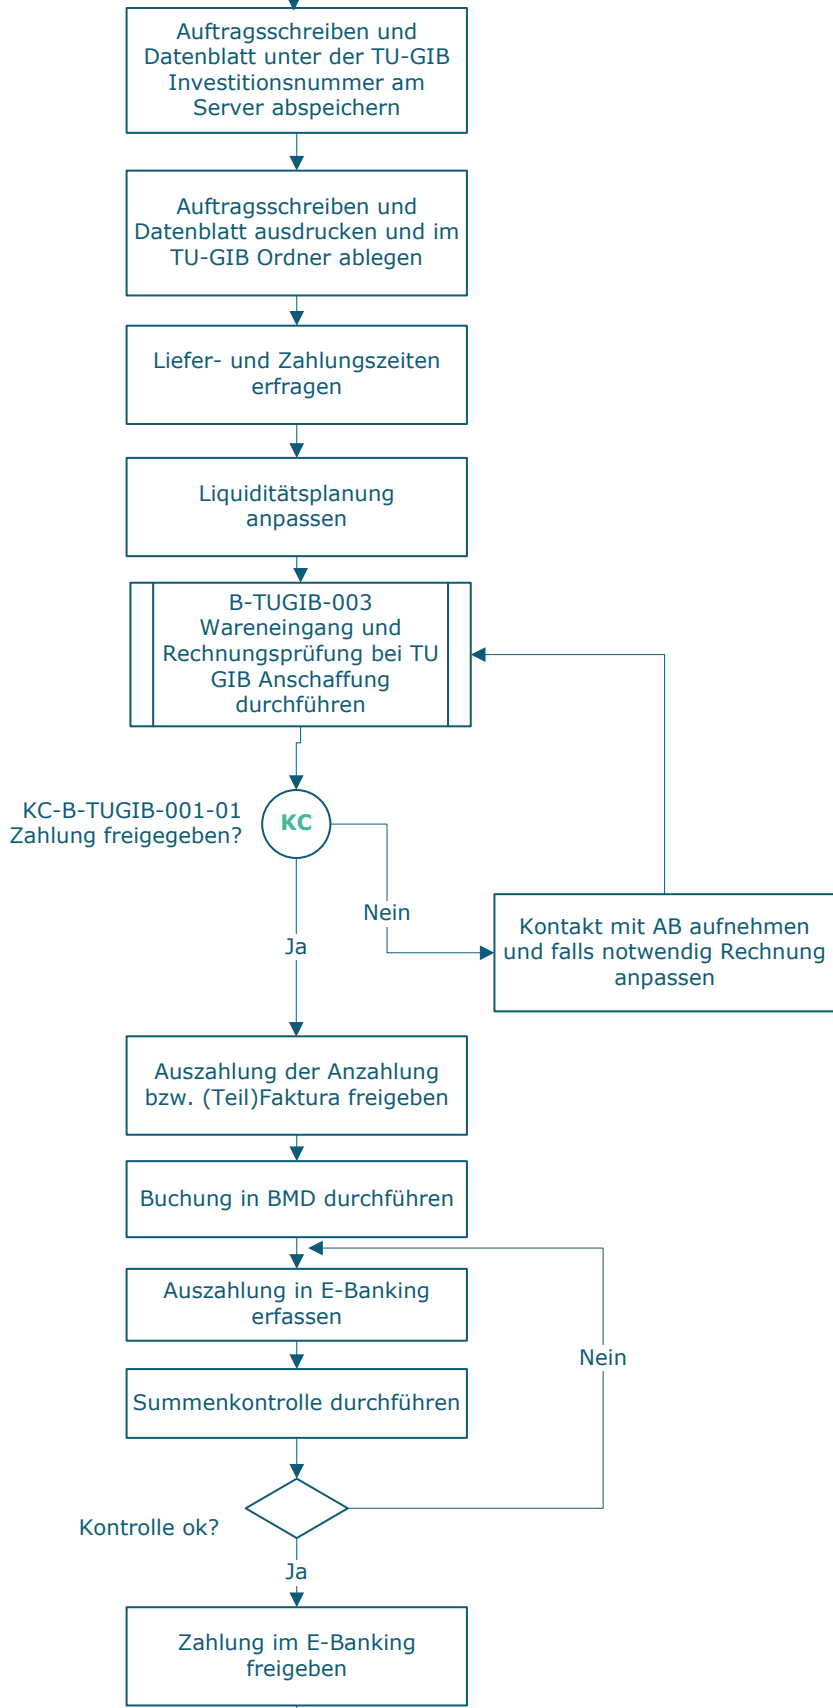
Auftragsschreiben und Datenblatt unter der TU-GIB Investitionsnummer am Server abspeichern

Auftragsschreiben und Datenblatt ausdrucken und im TU-GIB Ordner ablegen

Liefer- und Zahlungszeiten erfragen

Liquiditätsplanung anpassen

B-TUGIB-003 Wareneingang und Rechnungsprüfung bei TU GIB Anschaffung durchführen

KC-B-TUGIB-001-01 Zahlung freigegeben?

KC

Nein

Kontakt mit AB aufnehmen und falls notwendig Rechnung anpassen

Ja

Auszahlung der Anzahlung bzw. (Teil)Faktura freigeben

Buchung in BMD durchführen

Auszahlung in E-Banking erfassen

Nein

Summenkontrolle durchführen

Kontrolle ok?

Ja

Zahlung im E-Banking freigeben